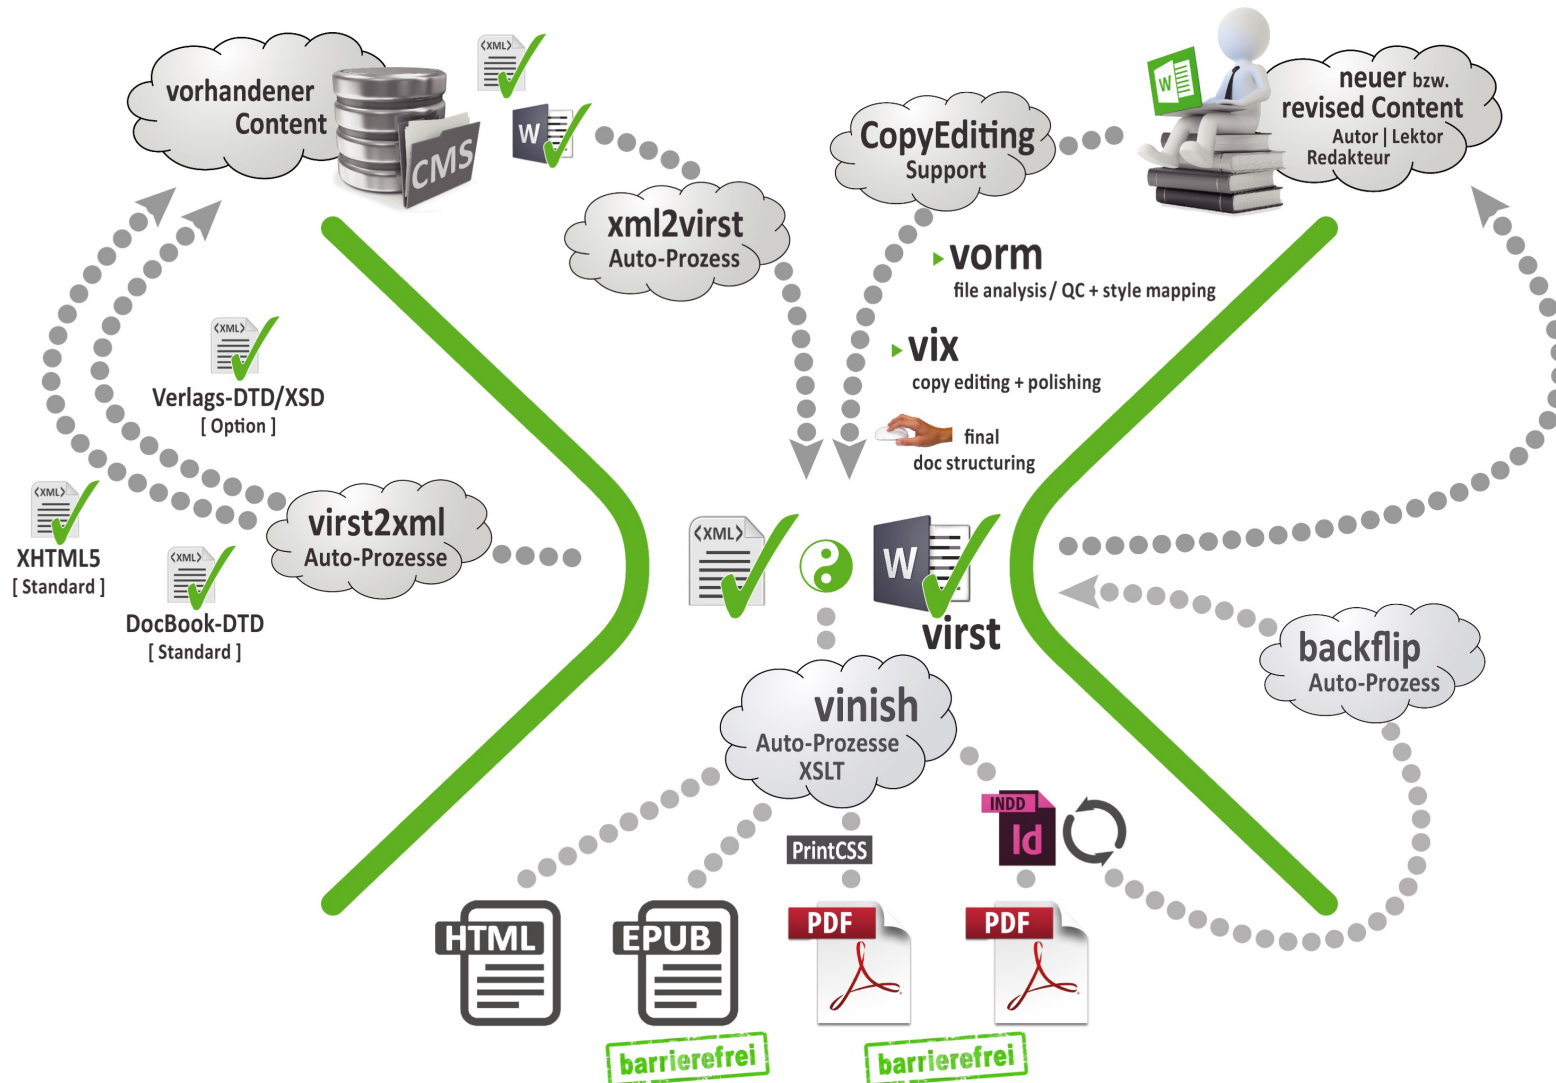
vorhandener Content

CMS

‹XML›

W

CopyEditing Support

neuer bzw. revised Content
Autor | Lektor
Redakteur

W

xml2virst
Auto-Prozess

vorm
file analysis / QC + style mapping

vix
copy editing + polishing

final
doc structuring

‹XML›
Verlags-DTD/XSD
[ Option ]

‹XML›
XHTML5
[ Standard ]

virst2xml
Auto-Prozesse

‹XML›
DocBook-DTD
[ Standard ]

‹XML›

W

virst

backflip
Auto-Prozess

vinish
Auto-Prozesse
XSLT

PrintCSS

INDD
Id

HTML

EPUB

PDF

PDF

barrierefrei

barrierefrei